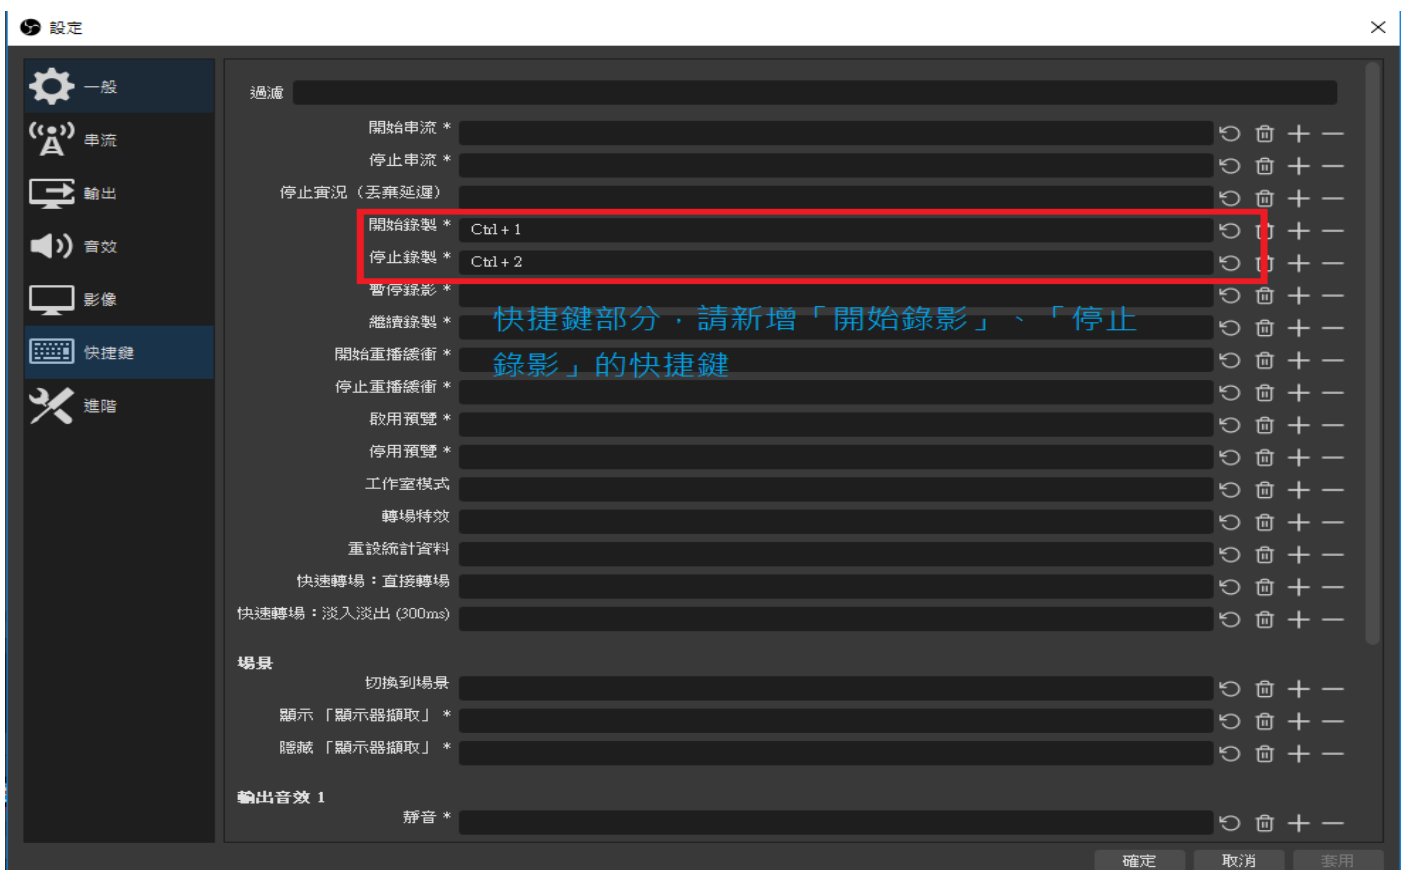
設定

一般
串流
輸出
音效
影像
快捷鍵
進階

過濾

開始串流 *
停止串流 *
停止實況（丟棄延遲）
開始錄製 * Ctrl + 1
停止錄製 * Ctrl + 2
暫停錄影 *
繼續錄製 *
開始重播緩衝 *
停止重播緩衝 *
啟用預覽 *
停用預覽 *
工作室模式
轉場特效
重設統計資料
快速轉場：直接轉場
快速轉場：淡入淡出 (300ms)

快捷鍵部分，請新增「開始錄影」、「停止錄影」的快捷鍵

場景
切換到場景
顯示「顯示器擷取」 *
隱藏「顯示器擷取」 *

輸出音效 1
靜音 *

確定
取消
套用